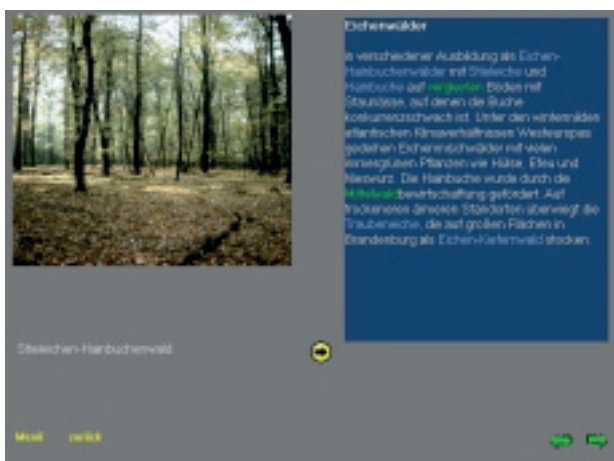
Eichenwälder

In verschiedener Ausbildung als Eichen-Hainbuchenwälder mit Stieleiche und Hainbuche auf vergleyten Böden mit Staunässe, auf denen die Buche konkurrenzschwach ist. Unter den wintermilden atlantischen Klimaverhältnissen Westeuropas gedeihen Eichenmischwälder mit vielen immergrünen Pflanzen wie Hülse, Efeu und Nieswurz. Die Hainbuche wurde durch die Mittelwaldbewirtschaftung gefördert. Auf trockeneren ärmeren Standorten überwiegt die Traubeneiche, die auf großen Flächen in Brandenburg als Eichen-Kiefernwald stocken.

Stieleichen-Hainbuchenwald

Menü zurück